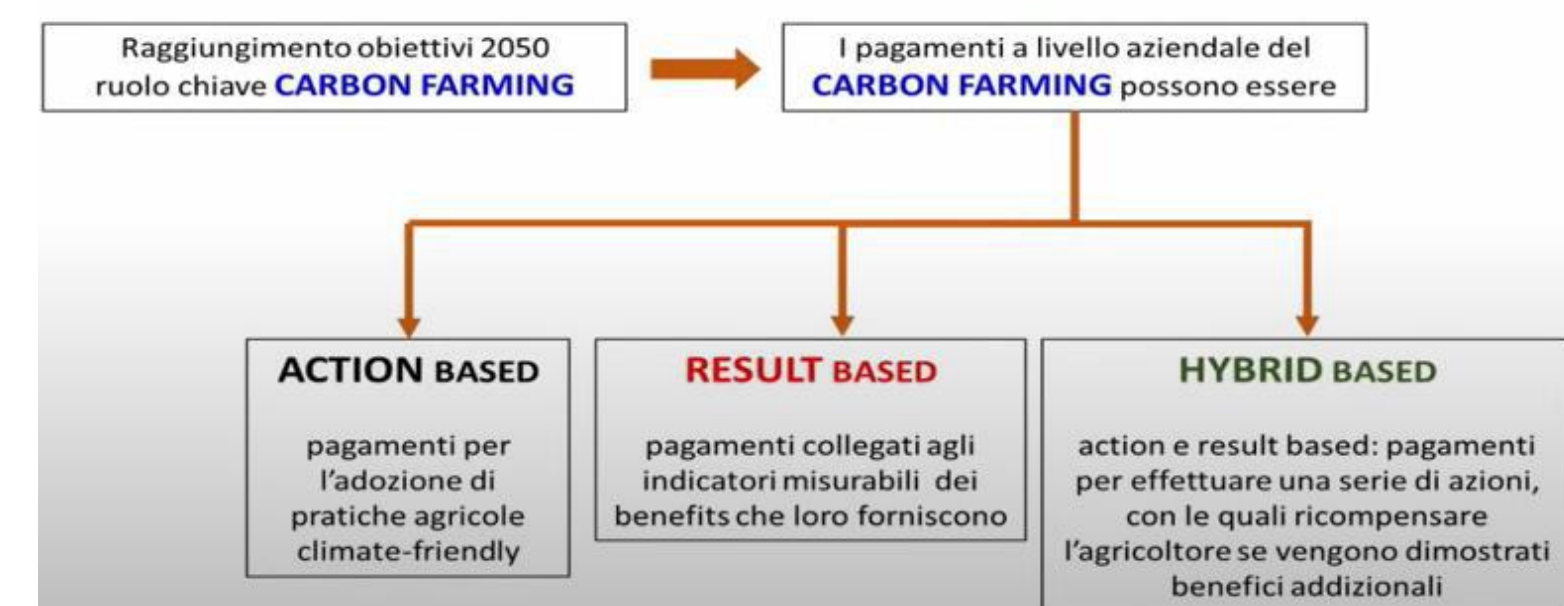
Raggiungimento obiettivi 2050 ruolo chiave CARBON FARMING

I pagamenti a livello aziendale del CARBON FARMING possono essere

ACTION BASED

pagamenti per l'adozione di pratiche agricole climate-friendly

RESULT BASED

pagamenti collegati agli indicatori misurabili dei benefits che loro forniscono

HYBRID BASED

action e result based: pagamenti per effettuare una serie di azioni, con le quali ricompensare l'agricoltore se vengono dimostrati benefici addizionali